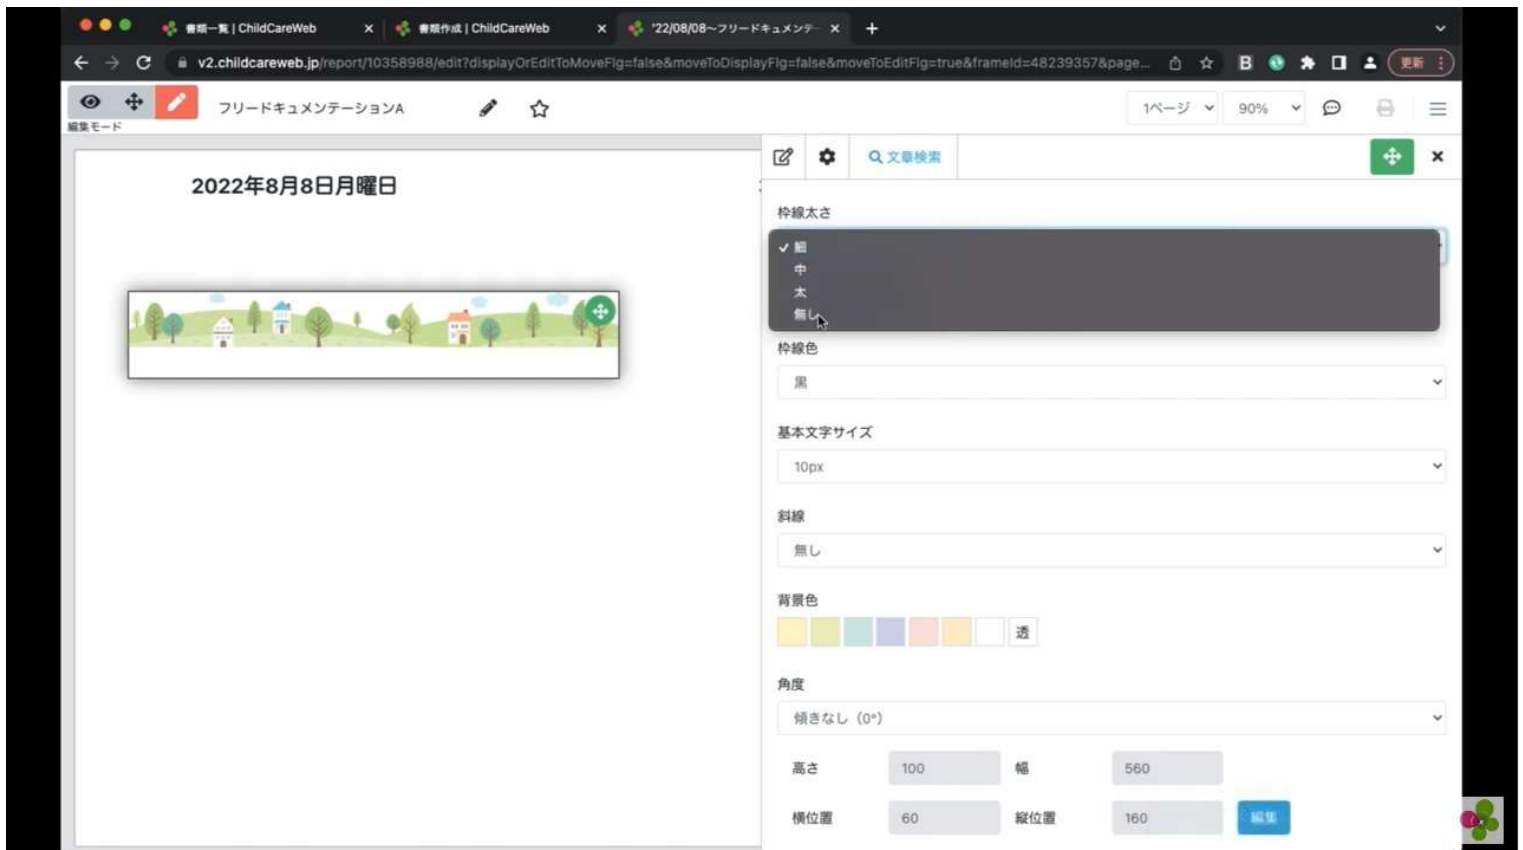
書類一覧 | ChildCareWeb
書類作成 | ChildCareWeb
'22/08/08~フリードキュメンテ
v2.childcareweb.jp/report/10358988/edit?displayOrEditToMoveFlg=false&moveToDisplayFlg=false&moveToEditFlg=true&frameId=48239357&page...
更新

編集モード
フリードキュメンテーションA
1ページ
90%

2022年8月8日月曜日

文章検索
枠線太さ
✓ 細
中
太
無し
枠線色
黒
基本文字サイズ
10px
斜線
無し
背景色
透
角度
傾きなし（0°）
高さ 100 幅 560
横位置 60 縦位置 160 編集